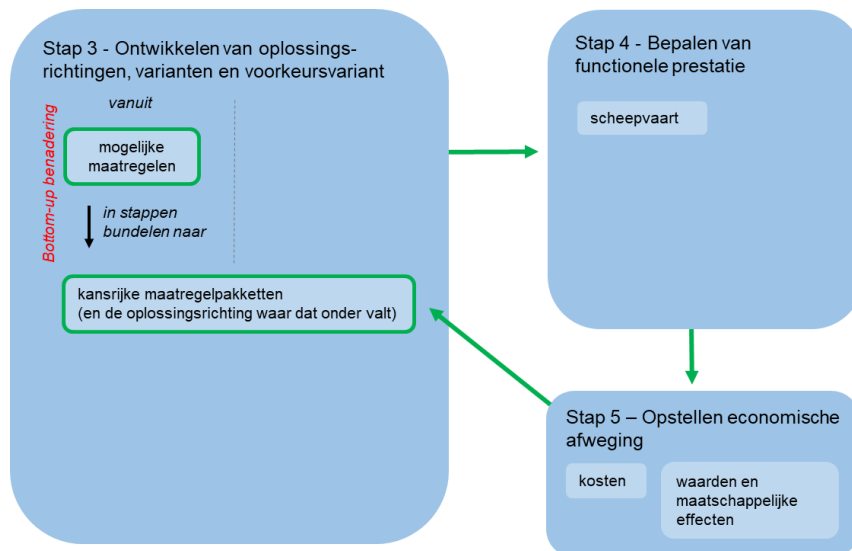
Stap 3 - Ontwikkelen van oplossingsrichtingen, varianten en voorkeursvariant

Bottom-up benadering

vanuit

mogelijke maatregelen

in stappen bundelen naar

kansrijke maatregelpakketten (en de oplossingsrichting waar dat onder valt)

Stap 4 - Bepalen van functionele prestatie

scheepvaart

Stap 5 – Opstellen economische afweging

kosten

waarden en maatschappelijke effecten